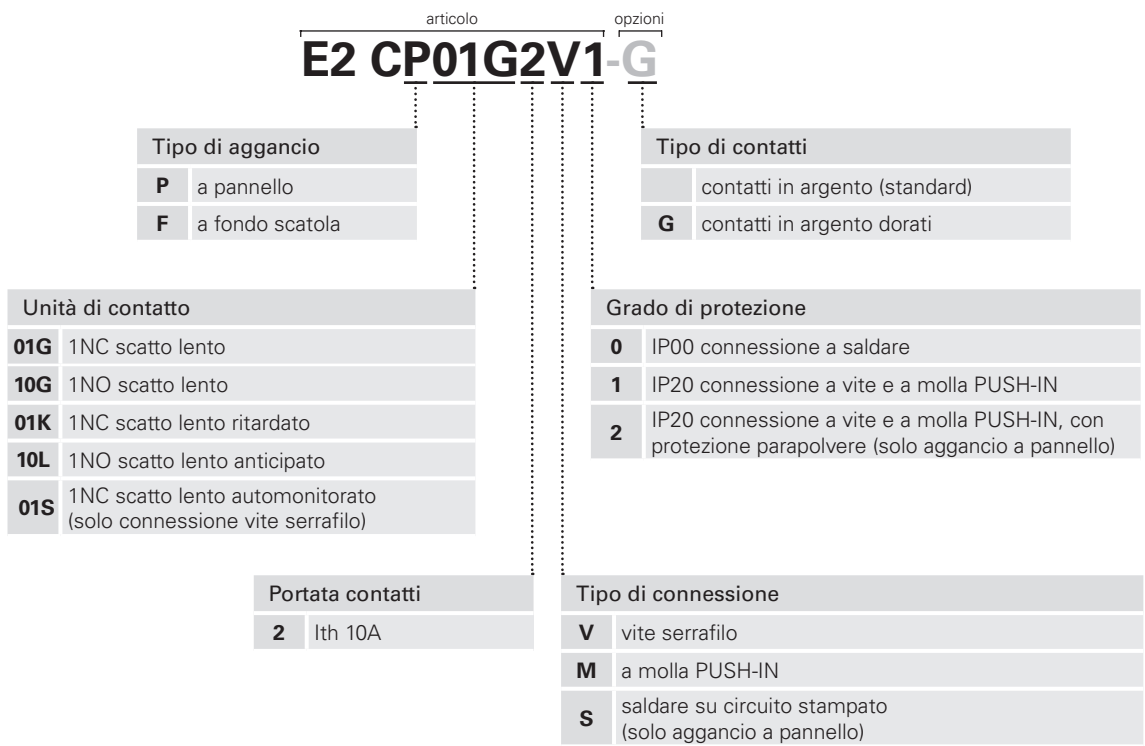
articolo opzioni

E2 CP01G2V1-G

| Tipo di aggancio | |
|---|---|
| P | a pannello |
| F | a fondo scatola |

| Tipo di contatti | |
|---|---|
| | contatti in argento (standard) |
| G | contatti in argento dorati |

| Unità di contatto | |
|---|---|
| 01G | 1NC scatto lento |
| 10G | 1NO scatto lento |
| 01K | 1NC scatto lento ritardato |
| 10L | 1NO scatto lento anticipato |
| 01S | 1NC scatto lento automonitorato (solo connessione vite serrafilo) |

| Grado di protezione | |
|---|---|
| 0 | IP00 connessione a saldare |
| 1 | IP20 connessione a vite e a molla PUSH-IN |
| 2 | IP20 connessione a vite e a molla PUSH-IN, con protezione parapolvere (solo aggancio a pannello) |

| Portata contatti | |
|---|---|
| 2 | Ith 10A |

| Tipo di connessione | |
|---|---|
| V | vite serrafilo |
| M | a molla PUSH-IN |
| S | saldare su circuito stampato (solo aggancio a pannello) |